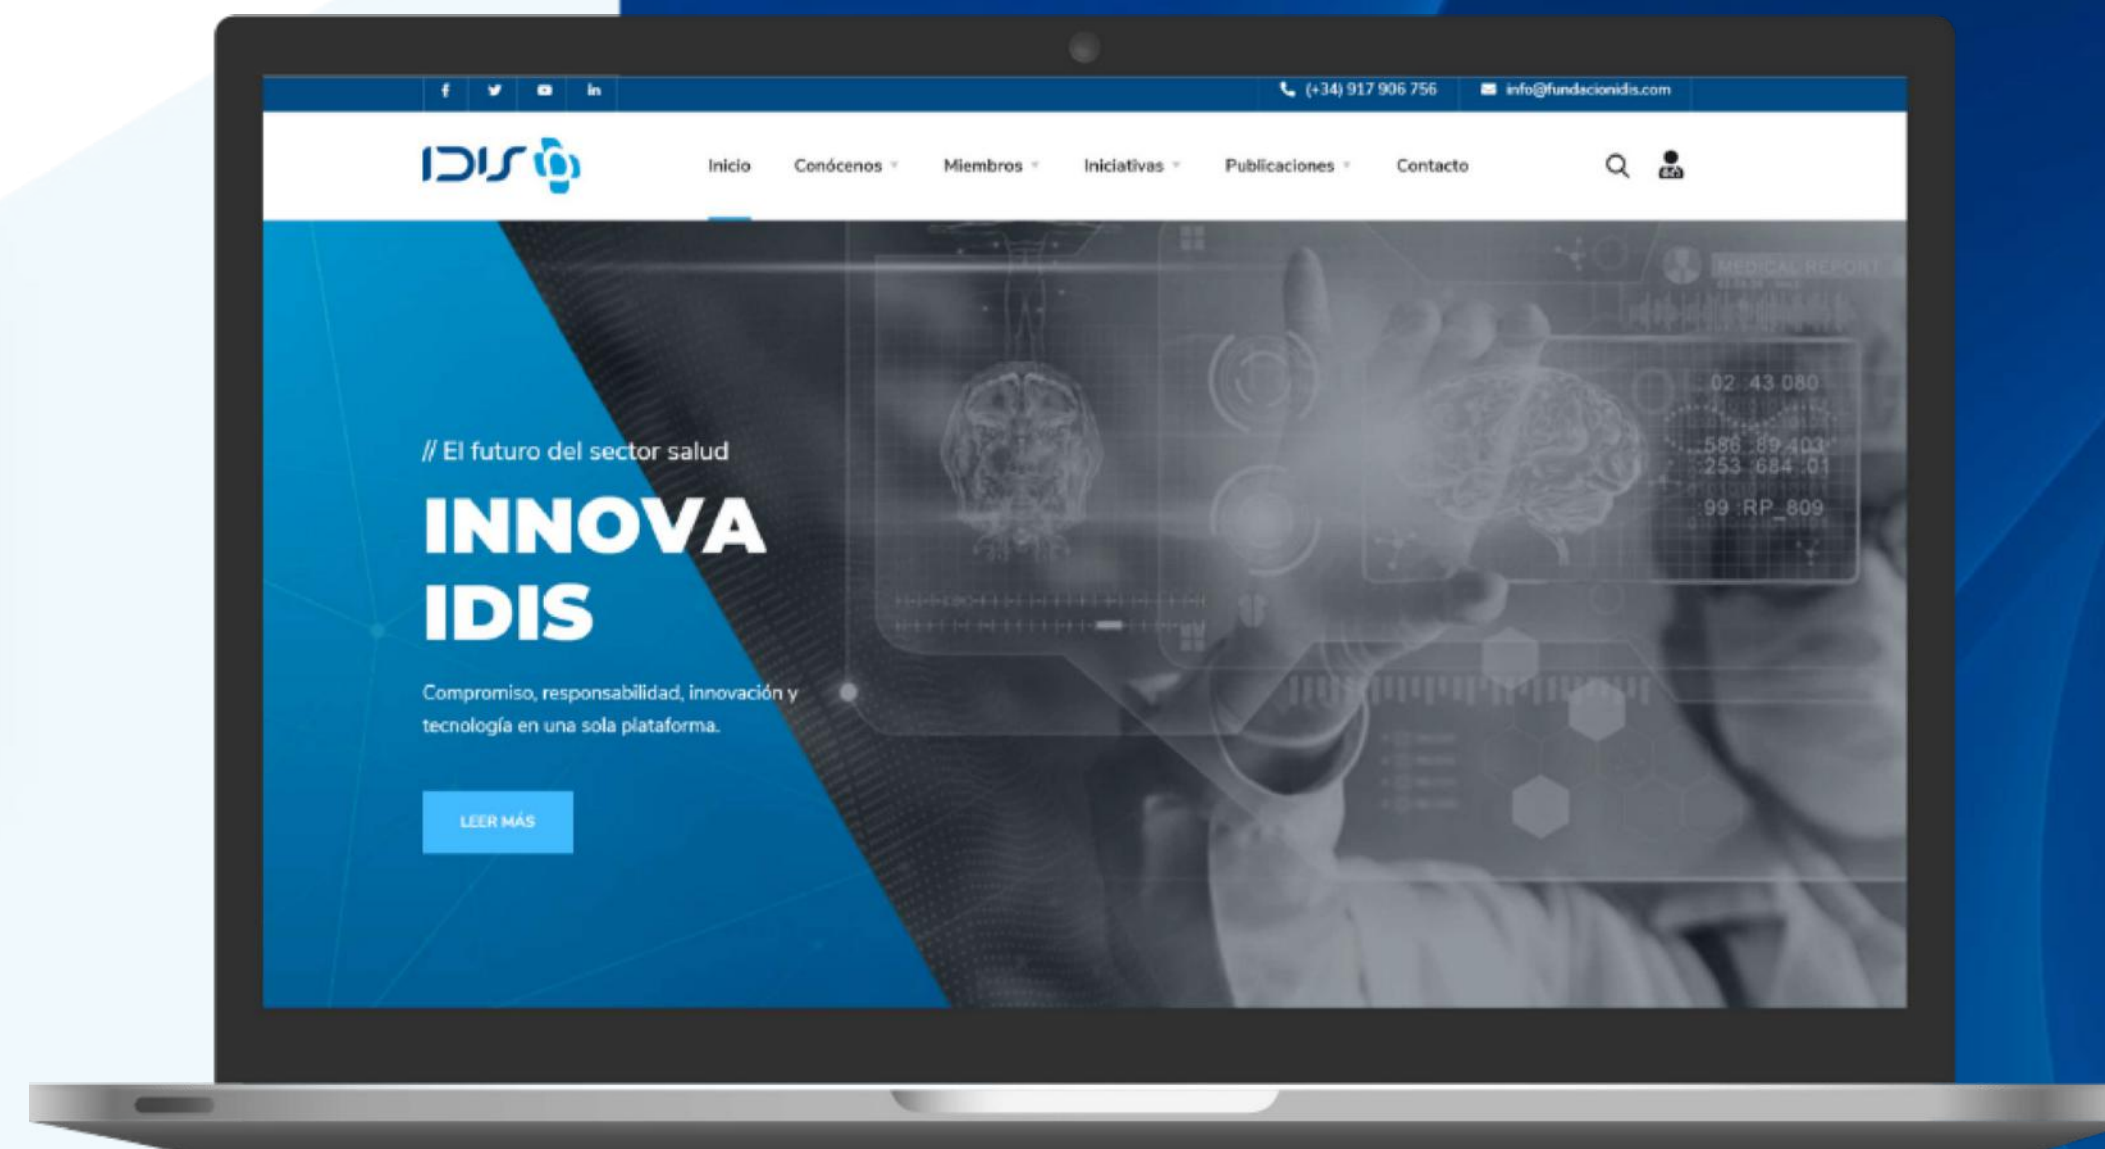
(+34) 917 906 756 info@fundacionidis.com

IDIS

Inicio Conócenos Miembros Iniciativas Publicaciones Contacto

MEDICAL REPORT

02 43 080
586 89 403
253 684 01
99 RP 809

// El futuro del sector salud

INNOVA IDIS

Compromiso, responsabilidad, innovación y tecnología en una sola plataforma.

LEER MÁS